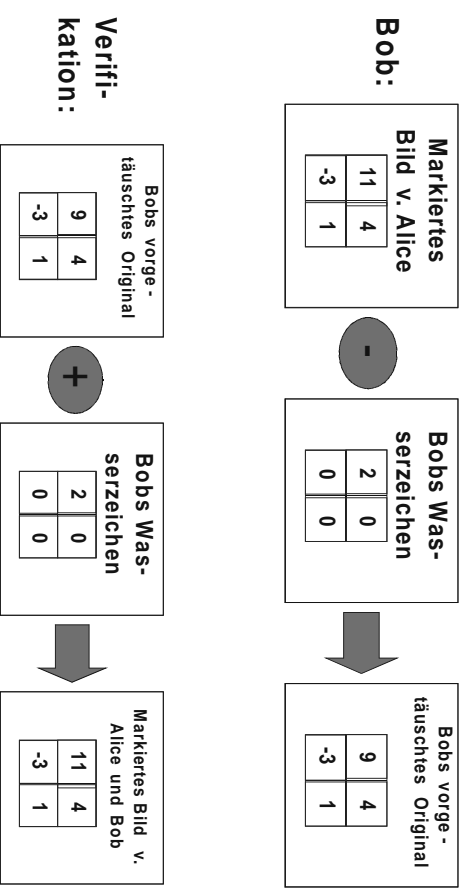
Bob:

Markiertes Bild v. Alice

| 11 | 4 |
|---|---|
| -3 | 1 |

-

Bobs Wasserzeichen

| 2 | 0 |
|---|---|
| 0 | 0 |

Bobs vorgetäuschtes Original

| 9 | 4 |
|---|---|
| -3 | 1 |

Verifikation:

Bobs vorgetäuschtes Original

| 9 | 4 |
|---|---|
| -3 | 1 |

+

Bobs Wasserzeichen

| 2 | 0 |
|---|---|
| 0 | 0 |

Markiertes Bild v. Alice und Bob

| 11 | 4 |
|---|---|
| -3 | 1 |